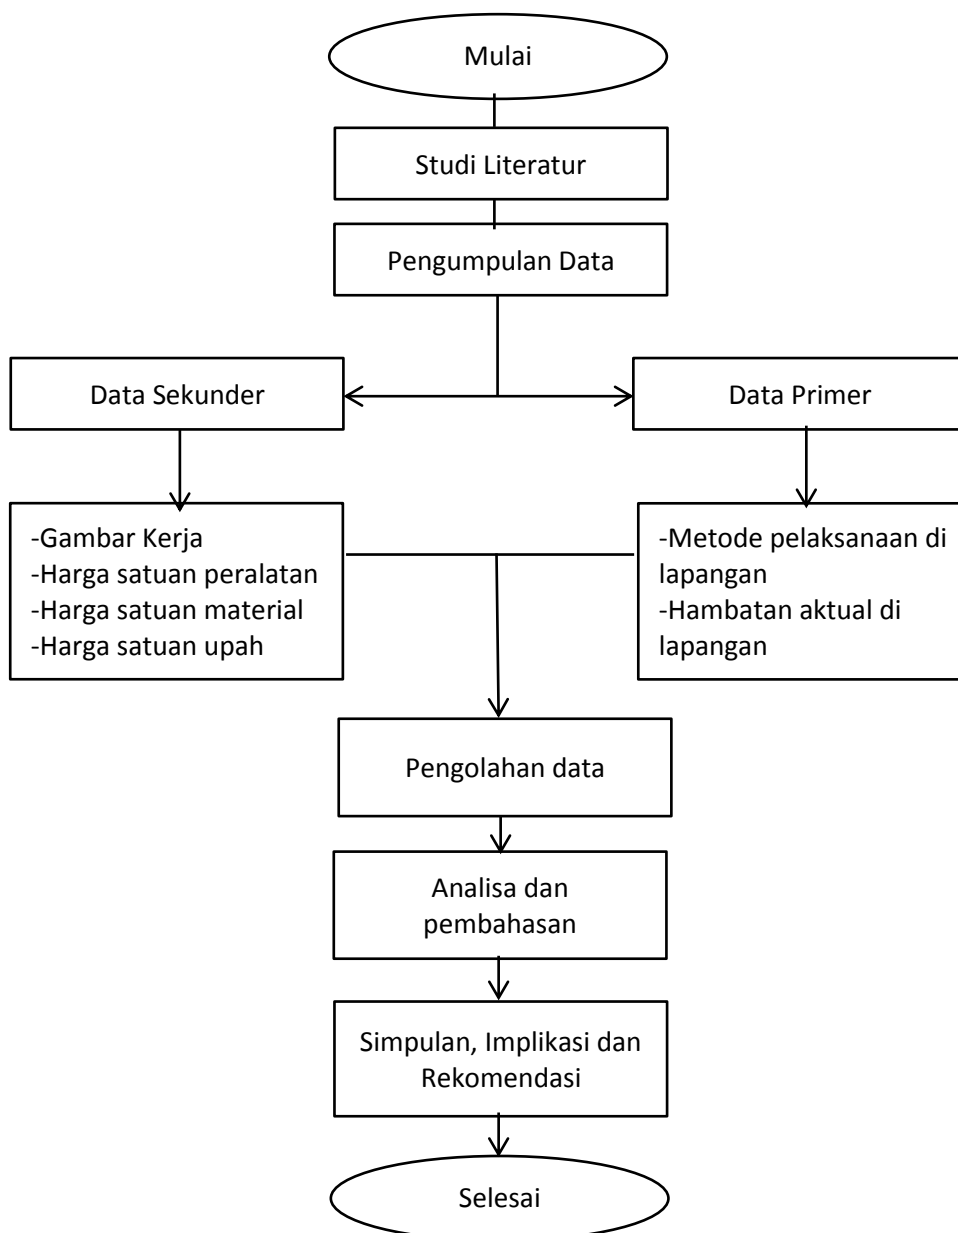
Mulai

Studi Literatur

Pengumpulan Data

Data Sekunder

Data Primer

-Gambar Kerja
-Harga satuan peralatan
-Harga satuan material
-Harga satuan upah

-Metode pelaksanaan di lapangan
-Hambatan aktual di lapangan

Pengolahan data

Analisa dan pembahasan

Simpulan, Implikasi dan Rekomendasi

Selesai